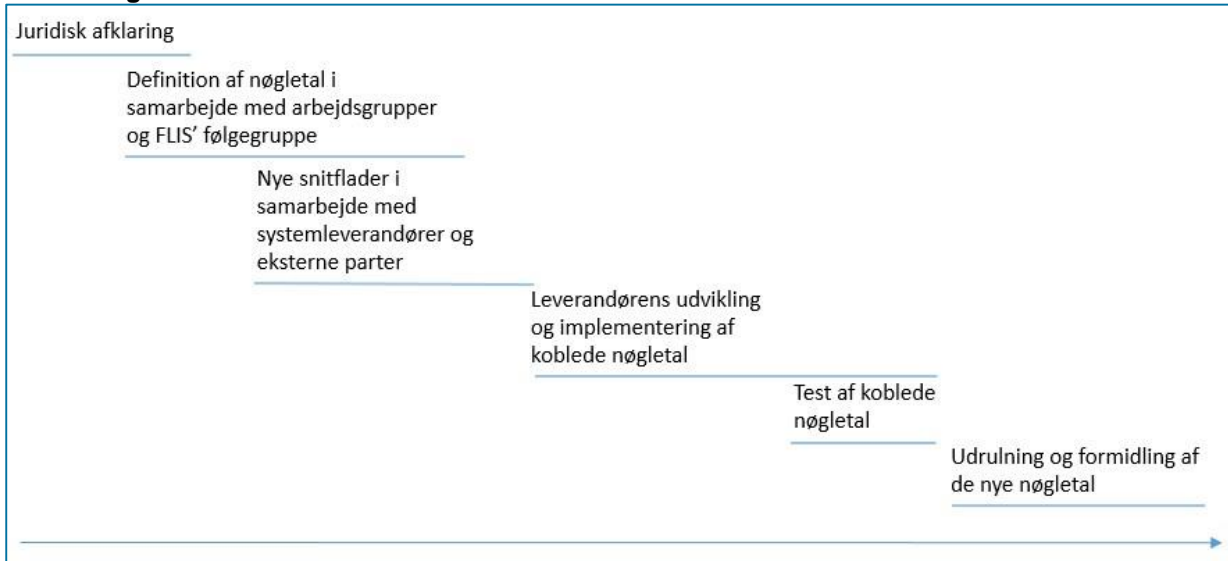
Juridisk afklaring

Definition af nøgletal i samarbejde med arbejdsgrupper og FLIS' følgegruppe

Nye snitflader i samarbejde med systemleverandører og eksterne parter

Leverandørens udvikling og implementering af koblede nøgletal

Test af koblede nøgletal

Udrulning og formidling af de nye nøgletal